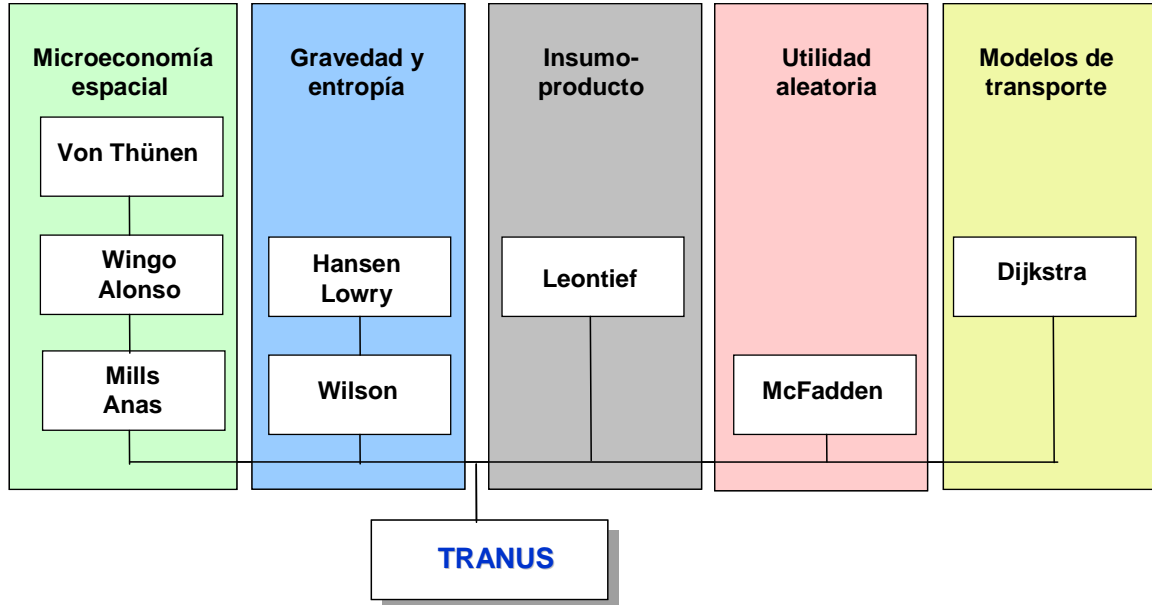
Microeconomía espacial

Von Thünen

Wingo Alonso

Mills Anas

Gravedad y entropía

Hansen Lowry

Wilson

Insumo-producto

Leontief

Utilidad aleatoria

McFadden

Modelos de transporte

Dijkstra

TRANUS